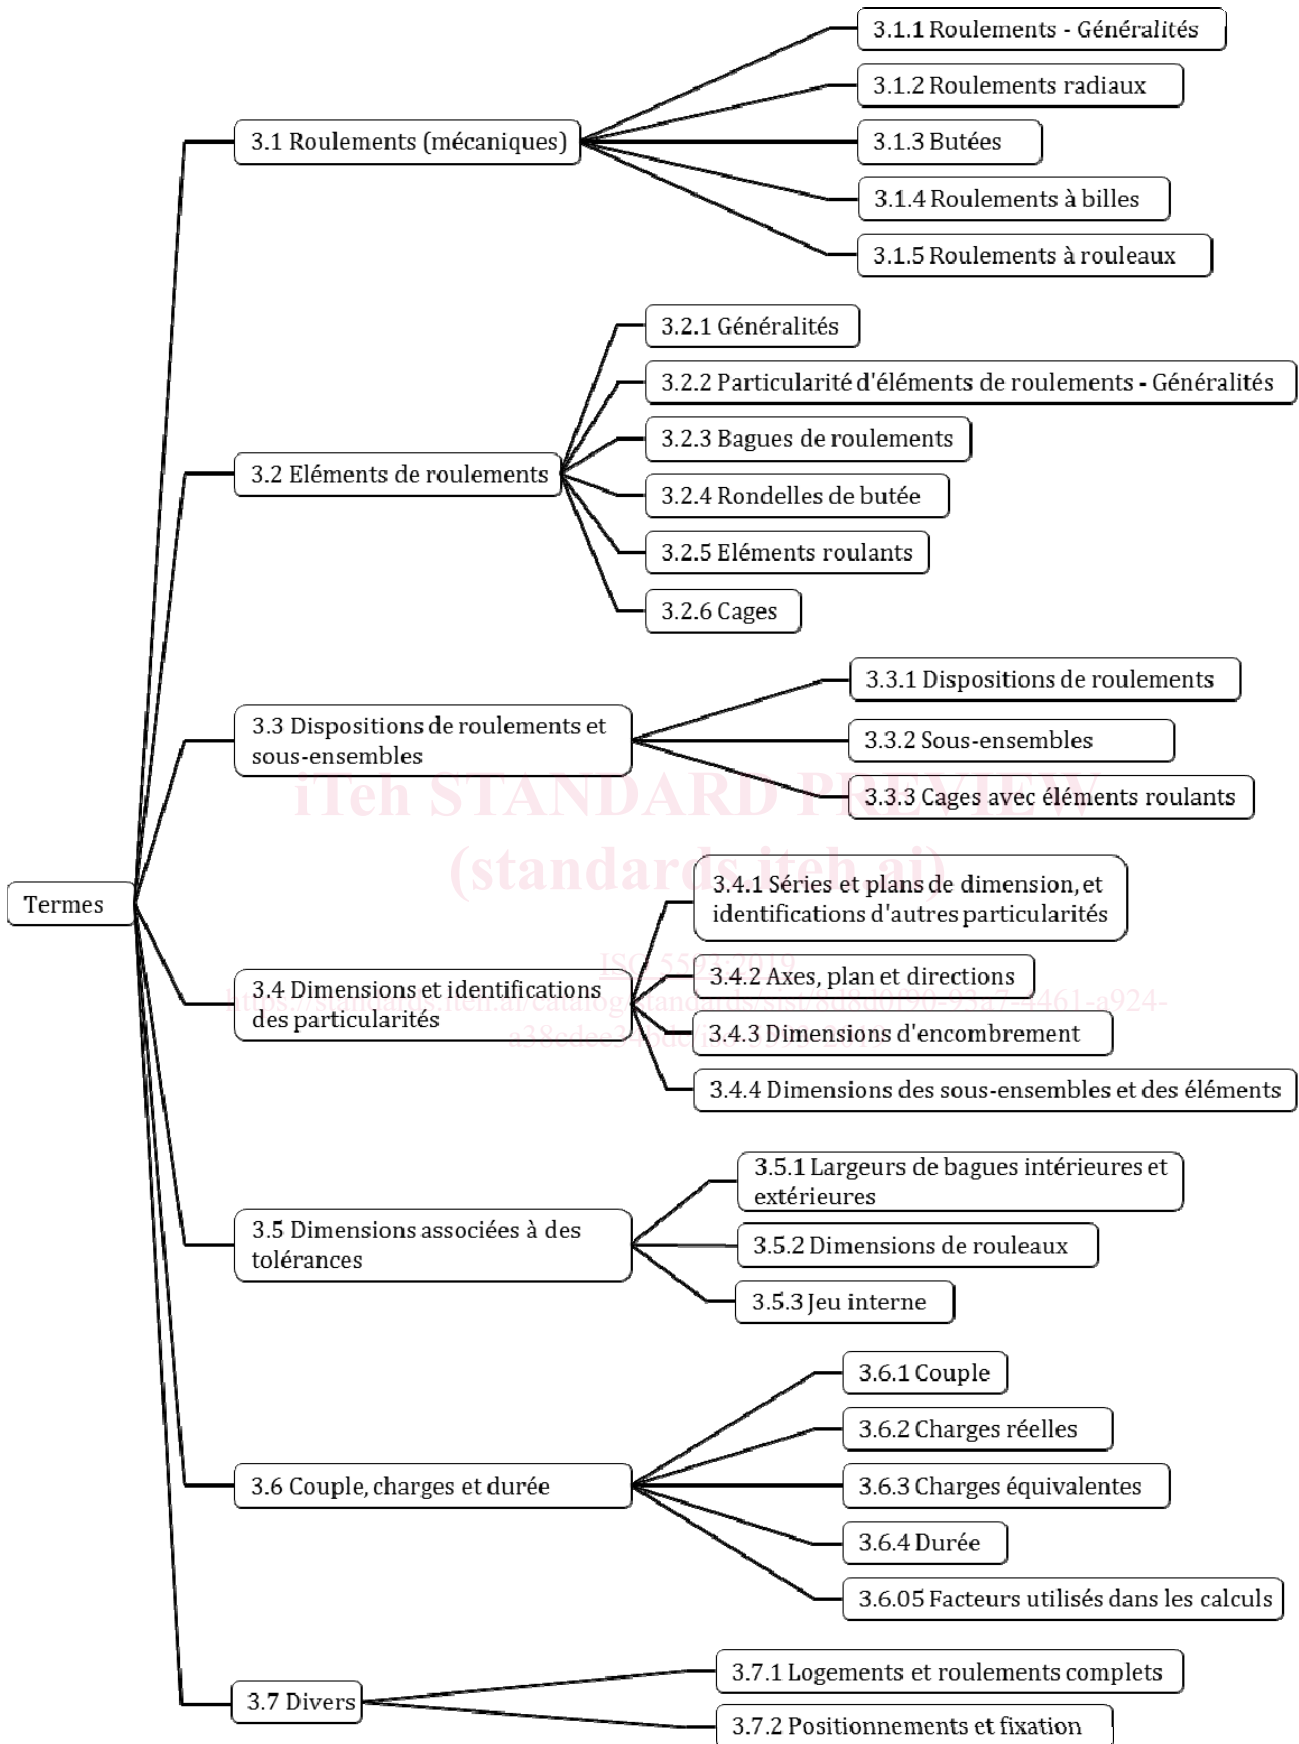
Termes

3.1 Roulements (mécaniques)

3.1.1 Roulements - Généralités

3.1.2 Roulements radiaux

3.1.3 Butées

3.1.4 Roulements à billes

3.1.5 Roulements à rouleaux

3.2 Eléments de roulements

3.2.1 Généralités

3.2.2 Particularité d'éléments de roulements - Généralités

3.2.3 Bagues de roulements

3.2.4 Rondelles de butée

3.2.5 Eléments roulants

3.2.6 Cages

3.3 Dispositions de roulements et sous-ensembles

3.3.1 Dispositions de roulements

3.3.2 Sous-ensembles

3.3.3 Cages avec éléments roulants

iTeh STANDARD PREVIEW
(standards.iteh.ai)

3.4 Dimensions et identifications des particularités

3.4.1 Séries et plans de dimension, et identifications d'autres particularités

ISO 5593:2019
https://standards.iteh.ai/catalog/standards/sist/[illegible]-a924-a38edea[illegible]

3.4.2 Axes, plan et directions

3.4.3 Dimensions d'encombrement

3.4.4 Dimensions des sous-ensembles et des éléments

3.5 Dimensions associées à des tolérances

3.5.1 Largeurs de bagues intérieures et extérieures

3.5.2 Dimensions de rouleaux

3.5.3 Jeu interne

3.6 Couple, charges et durée

3.6.1 Couple

3.6.2 Charges réelles

3.6.3 Charges équivalentes

3.6.4 Durée

3.6.05 Facteurs utilisés dans les calculs

3.7 Divers

3.7.1 Logements et roulements complets

3.7.2 Positionnements et fixation